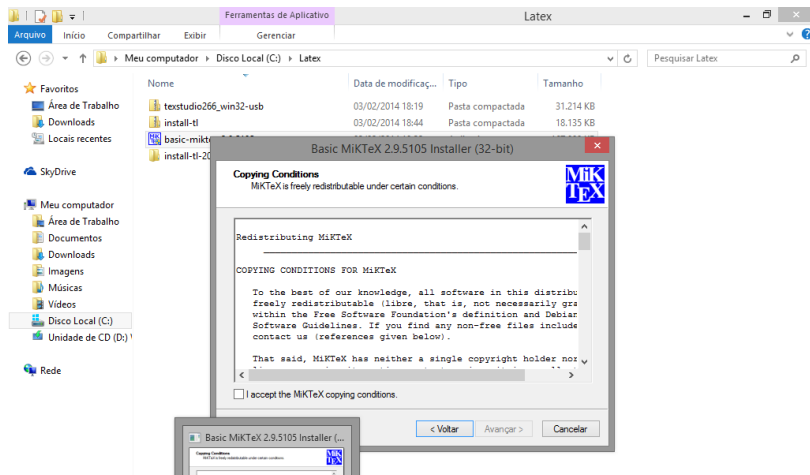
Ferramentas de Aplicativo
Latex
Arquivo Início Compartilhar Exibir Gerenciar
Meu computador › Disco Local (C:) › Latex
Pesquisar Latex
Favoritos
Área de Trabalho
Downloads
Locais recentes
SkyDrive
Meu computador
Área de Trabalho
Documentos
Downloads
Imagens
Músicas
Vídeos
Disco Local (C:)
Unidade de CD (D:)
Rede

| Nome | Data de modificaç... | Tipo | Tamanho |
|---|---|---|---|
| texstudio266_win32-usb | 03/02/2014 18:19 | Pasta compactada | 31.214 KB |
| install-tl | 03/02/2014 18:44 | Pasta compactada | 18.135 KB |
| basic-mikte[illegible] | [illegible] | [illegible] | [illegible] |
| install-tl-20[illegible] | | | |

Basic MiKTeX 2.9.5105 Installer (32-bit)
Copying Conditions
MiKTeX is freely redistributable under certain conditions.
MiK TEX

Redistributing MiKTeX

COPYING CONDITIONS FOR MiKTeX

To the best of our knowledge, all software in this distribu freely redistributable (libre, that is, not necessarily gra within the Free Software Foundation's definition and Debian Software Guidelines. If you find any non-free files include contact us (references given below).

That said, MiKTeX has neither a single copyright holder nor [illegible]

I accept the MiKTeX copying conditions.
< Voltar Avançar > Cancelar

Basic MiKTeX 2.9.5105 Installer (...
Copying Conditions
MiK TEX